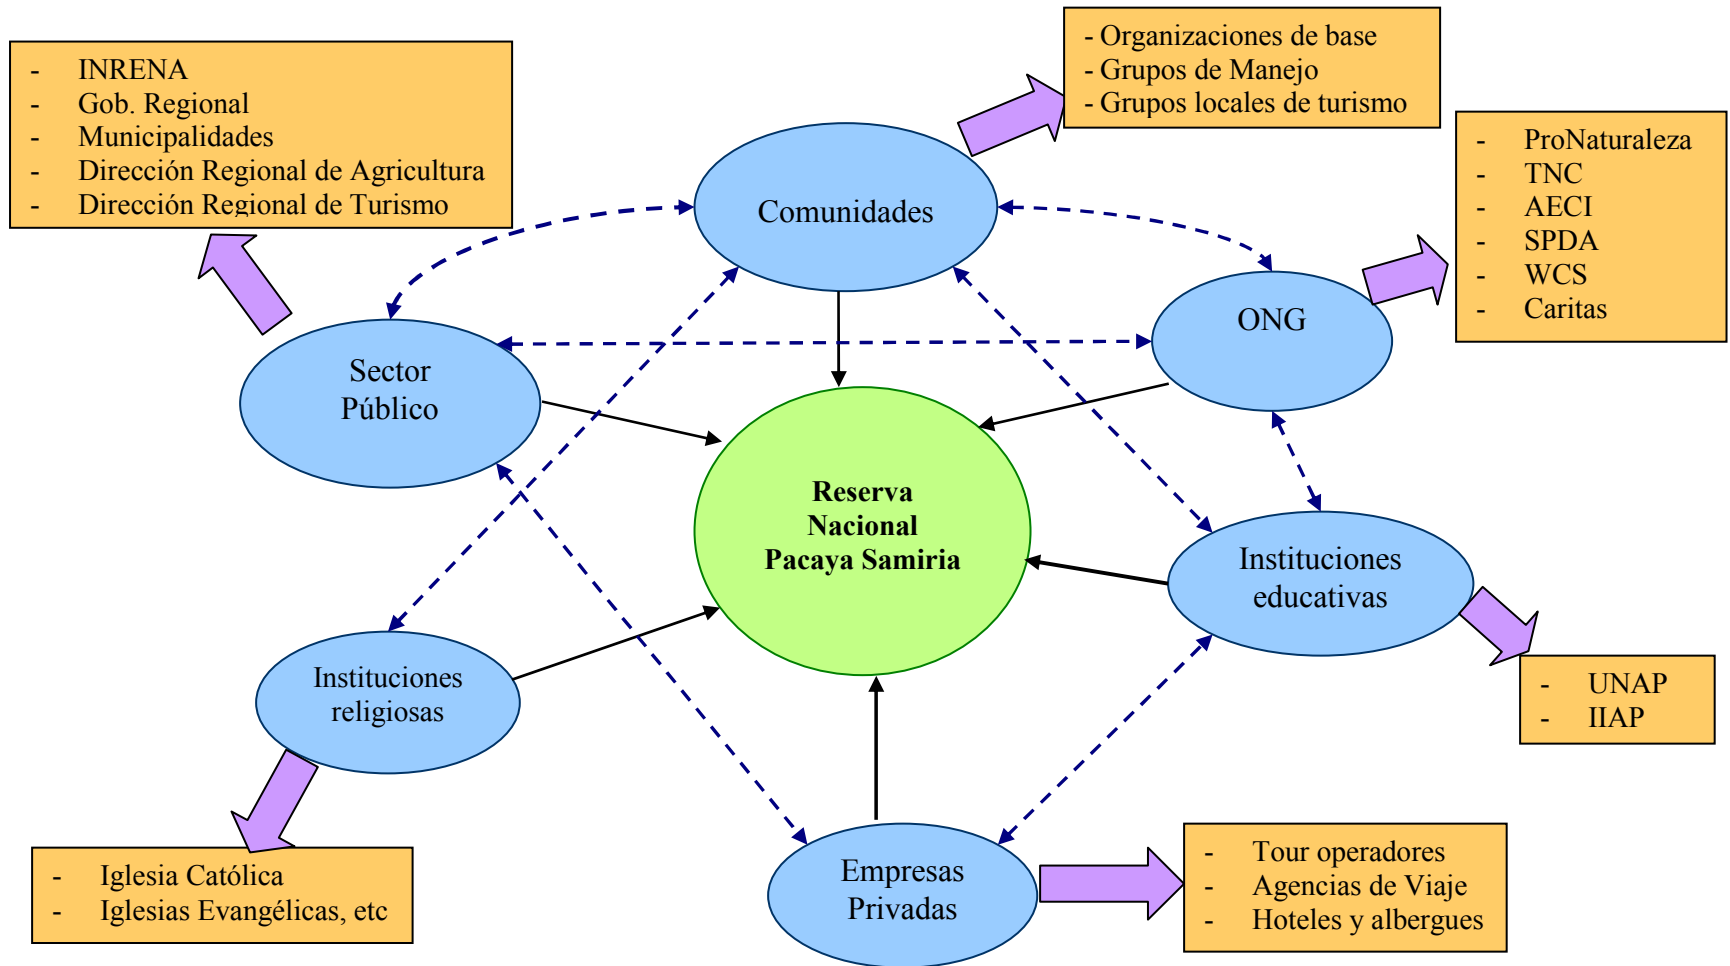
- INRENA
- Gob. Regional
- Municipalidades
- Dirección Regional de Agricultura
- Dirección Regional de Turismo

- Organizaciones de base
- Grupos de Manejo
- Grupos locales de turismo

- ProNaturaleza
- TNC
- AECI
- SPDA
- WCS
- Caritas

Comunidades

ONG

Sector Público

Reserva Nacional Pacaya Samiria

Instituciones educativas

Instituciones religiosas

Empresas Privadas

- UNAP
- IIAP

- Iglesia Católica
- Iglesias Evangélicas, etc

- Tour operadores
- Agencias de Viaje
- Hoteles y albergues